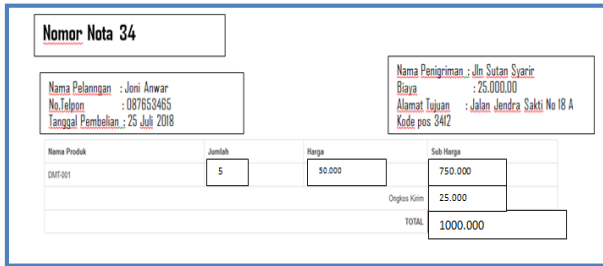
Nomor Nota 34

Nama Pelanngan : Joni Anwar
No.Telpon : 087653465
Tanggal Pembelian : 25 Juli 2018

Nama Penigriman : Jln Sutan Syarir
Biaya : 25.000,00
Alamat Tujuan : Jalan Jendra Sakti No 18 A
Kode pos 3412

| Nama Produk | Jumlah | Harga | Sub Harga |
|---|---|---|---|
| DMT-001 | 5 | 50.000 | 750.000 |
| | | Ongkos Kirim | 25.000 |
| | | TOTAL | 1000.000 |